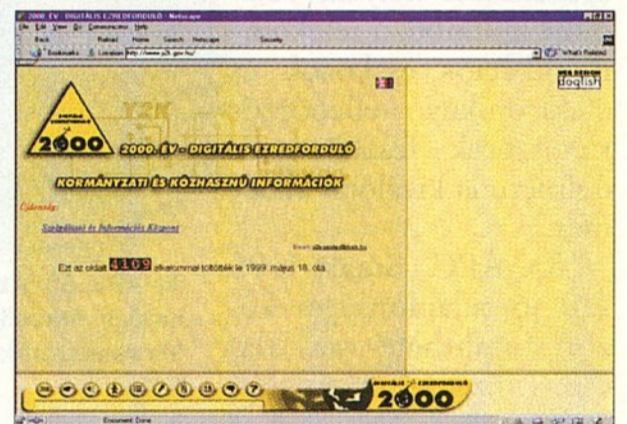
2000. ÉV - DIGITÁLIS EZREDFORDULÓ - Netscape

File Edit View Go Communicator Help

Back Reload Home Search Netscape Security

Bookmarks Location: http://www.y2k.gov.hu/ What's Related

WEB DESIGN doglish

2000

2000. ÉV - DIGITÁLIS EZREDFORDULÓ

KORMÁNYZATI ÉS KÖZHASZNÚ INFORMÁCIÓK

Újdonság:

Szolgáltatói és Információs Központ

Email: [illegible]

Ezt az oldalt 4109 alkalommal töltötték le 1999. május 18. óta.

2000

Document: Done